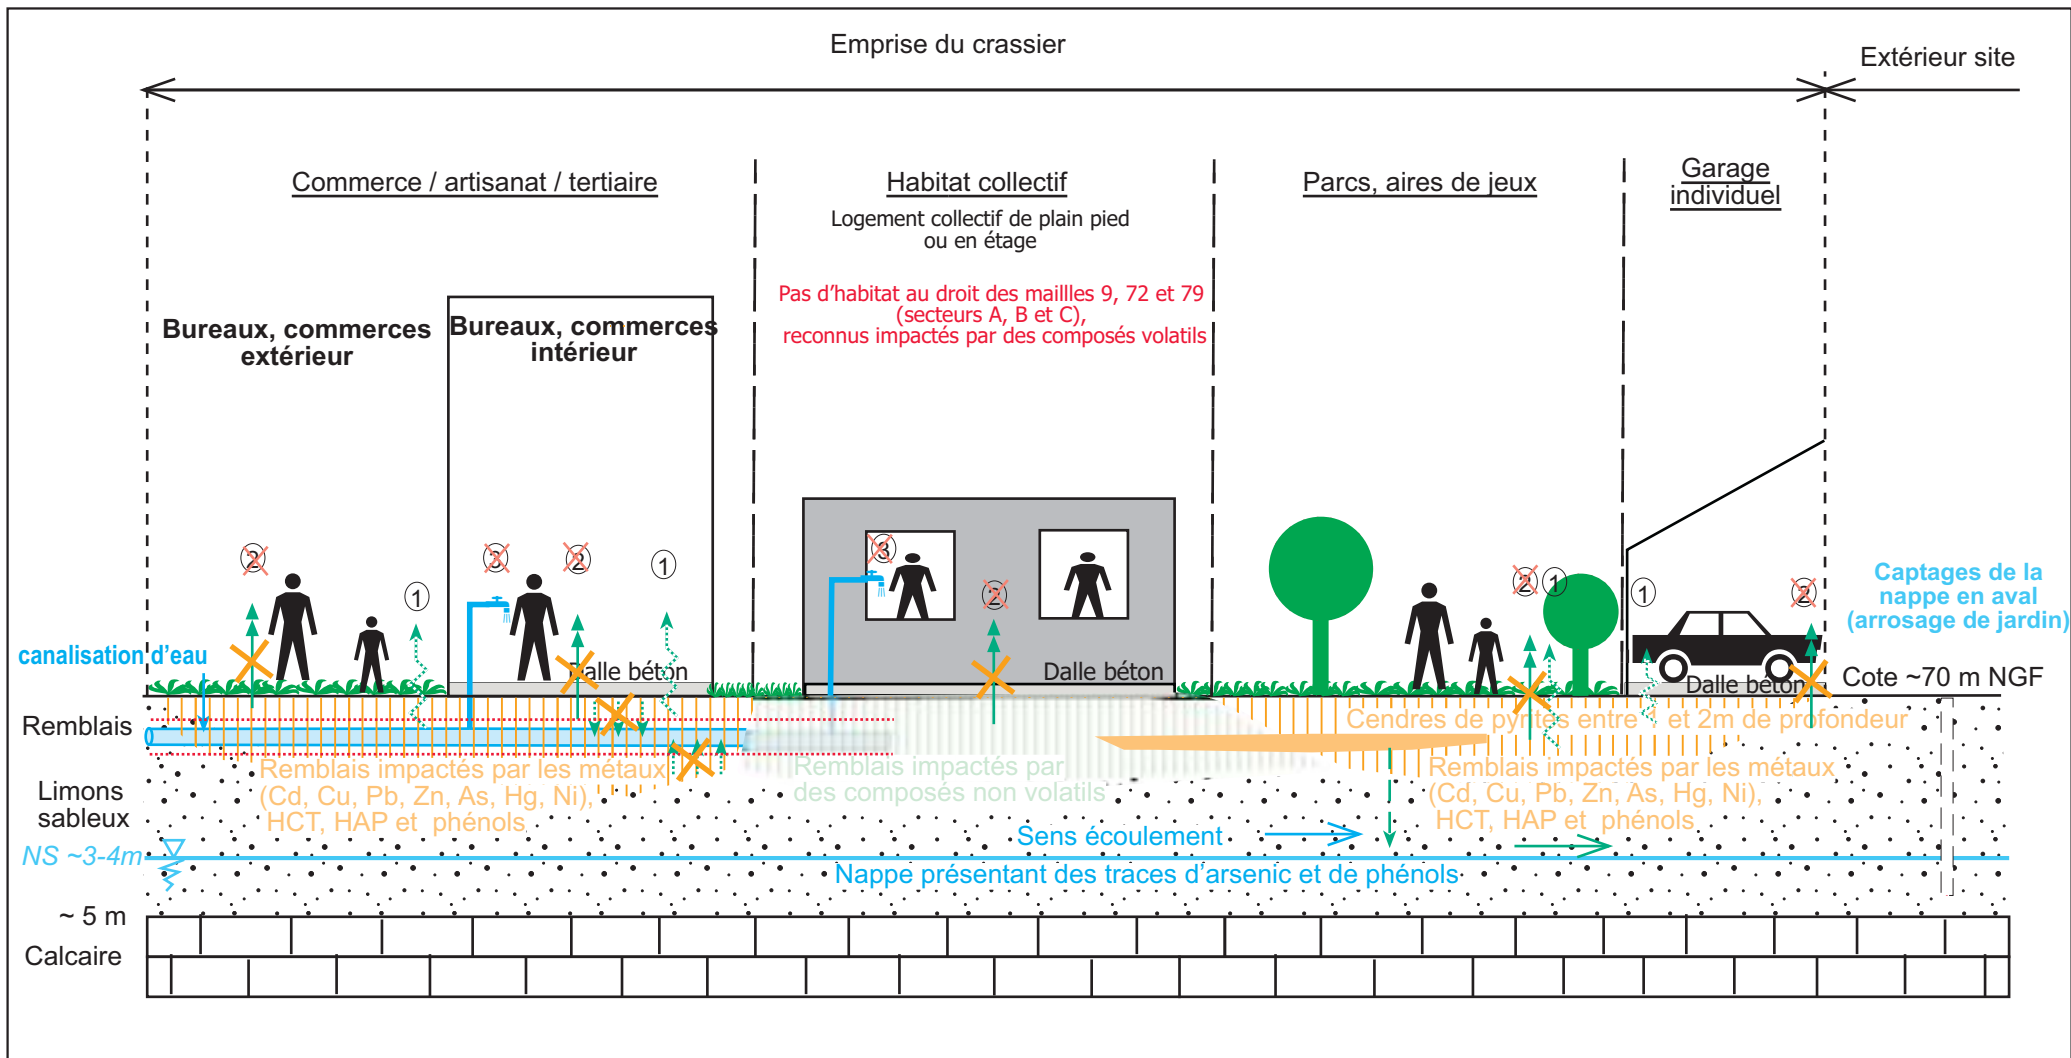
Emprise du crassier

Extérieur site

Commerce / artisanat / tertiaire

Habitat collectif

Logement collectif de plain pied ou en étage

Pas d'habitat au droit des maillles 9, 72 et 79 (secteurs A, B et C), reconnus impactés par des composés volatils

Parcs, aires de jeux

Garage individuel

Bureaux, commerces extérieur

Bureaux, commerces intérieur

2 1 3 2 1 3 2 2 1 1 2

Captages de la nappe en aval (arrosage de jardin)

canalisation d'eau

Dalle béton

Dalle béton

Dalle béton

Cote ~70 m NGF

Remblais

Cendres de pyrites entre 1 et 2m de profondeur

Remblais impactés par les métaux (Cd, Cu, Pb, Zn, As, Hg, Ni), HCT, HAP et phénols

Remblais impactés par des composés non volatils

Remblais impactés par les métaux (Cd, Cu, Pb, Zn, As, Hg, Ni), HCT, HAP et phénols

Limons sableux

Sens écoulement

NS ~3-4m

Nappe présentant des traces d'arsenic et de phénols

~ 5 m

Calcaire